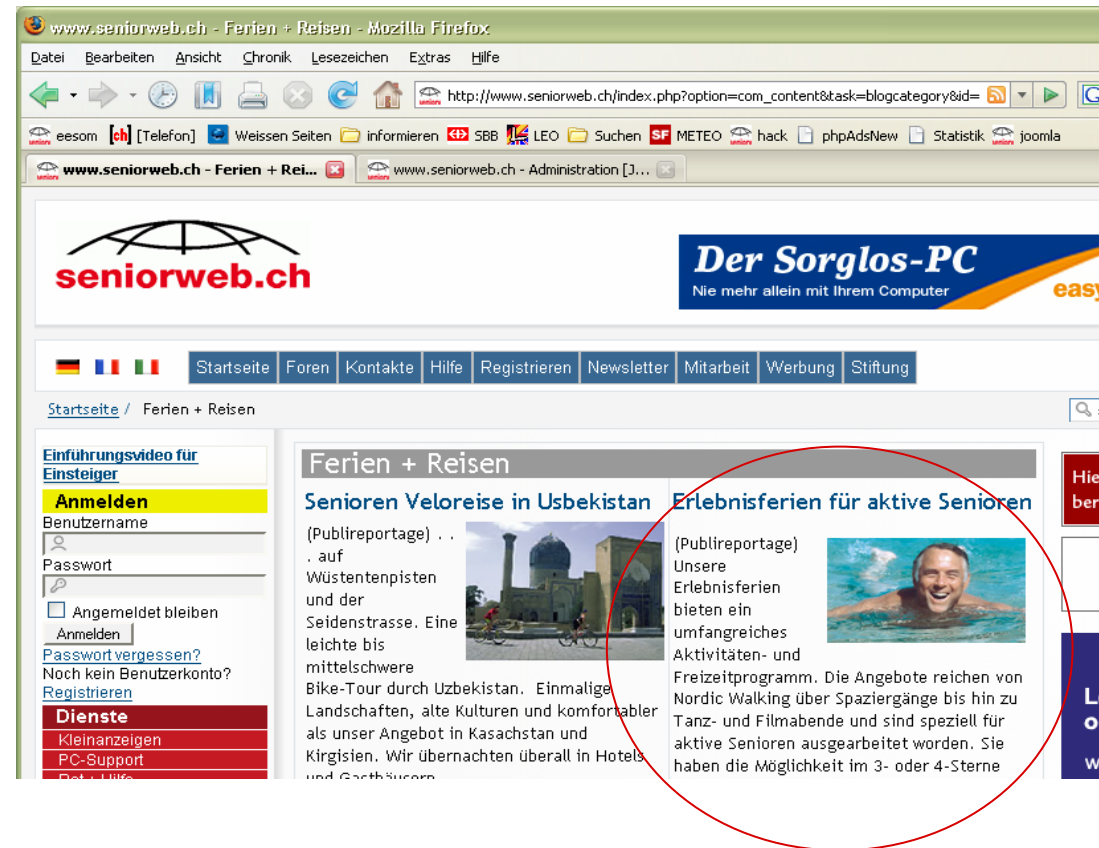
www.seniorweb.ch - Ferien + Reisen - Mozilla Firefox

Datei Bearbeiten Ansicht Chronik Lesezeichen Extras Hilfe

http://www.seniorweb.ch/index.php?option=com_content&task=blogcategory&id=

eesom [Telefon] Weissen Seiten informieren SBB LEO Suchen METEO hack phpAdsNew Statistik joomla

www.seniorweb.ch - Ferien + Rei... www.seniorweb.ch - Administration [J...

seniorweb.ch

Der Sorglos-PC
Nie mehr allein mit Ihrem Computer

Startseite Foren Kontakte Hilfe Registrieren Newsletter Mitarbeit Werbung Stiftung

Startseite / Ferien + Reisen

Einführungsvideo für Einsteiger

Anmelden
Benutzername
Passwort
Angemeldet bleiben
Anmelden
Passwort vergessen?
Noch kein Benutzerkonto?
Registrieren

Dienste
Kleinanzeigen
PC-Support
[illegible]

Ferien + Reisen

Senioren Veloreise in Usbekistan

(Publireportage) . . . auf Wüstentenpisten und der Seidenstrasse. Eine leichte bis mittelschwere Bike-Tour durch Uzbekistan. Einmalige Landschaften, alte Kulturen und komfortabler als unser Angebot in Kasachstan und Kirgisien. Wir übernachten überall in Hotels und Gasthäusern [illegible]

Erlebnisferien für aktive Senioren

(Publireportage) Unsere Erlebnisferien bieten ein umfangreiches Aktivitäten- und Freizeitprogramm. Die Angebote reichen von Nordic Walking über Spaziergänge bis hin zu Tanz- und Filmabende und sind speziell für aktive Senioren ausgearbeitet worden. Sie haben die Möglichkeit im 3- oder 4-Sterne